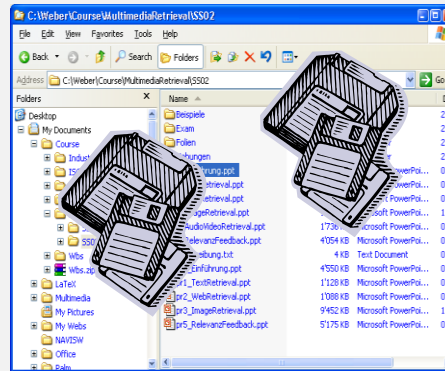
C:\Weber\Course\MultimediaRetrieval\SS02

File Edit View Favorites Tools Help

Back Search Folders

Address C:\Weber\Course\MultimediaRetrieval\SS02

Go

Folders

Desktop
My Documents
Course
Indust
IS
Wbs
Wbs.zip
LaTeX
Multimedia
My Pictures
My Webs
NAVISW
Office
Palm

| Name | Size | Type |
|---|---|---|
| Beispiele | | |
| Exam | | |
| Folien | | |
| Übungen | | |
| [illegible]führung.ppt | | |
| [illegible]etrieval.ppt | | Microsoft PowerPoi... |
| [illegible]etrieval.ppt | | Microsoft PowerPoi... |
| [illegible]ageRetrieval.ppt | | Microsoft PowerPoi... |
| AudioVideoRetrieval.ppt | 1'73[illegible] | Microsoft PowerPoi... |
| RelevanzFeedback.ppt | 4'054 KB | Microsoft PowerPoi... |
| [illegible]eibung.txt | 4 KB | Text Document |
| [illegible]_Einführung.ppt | 4'550 KB | Microsoft PowerPoi... |
| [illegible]1_TextRetrieval.ppt | 1'128 KB | Microsoft PowerPoi... |
| pr2_WebRetrieval.ppt | 1'088 KB | Microsoft PowerPoi... |
| pr3_ImageRetrieval.ppt | 9'452 KB | Microsoft PowerPoi... |
| pr5_RelevanzFeedback.ppt | 5'175 KB | Microsoft PowerPoi... |